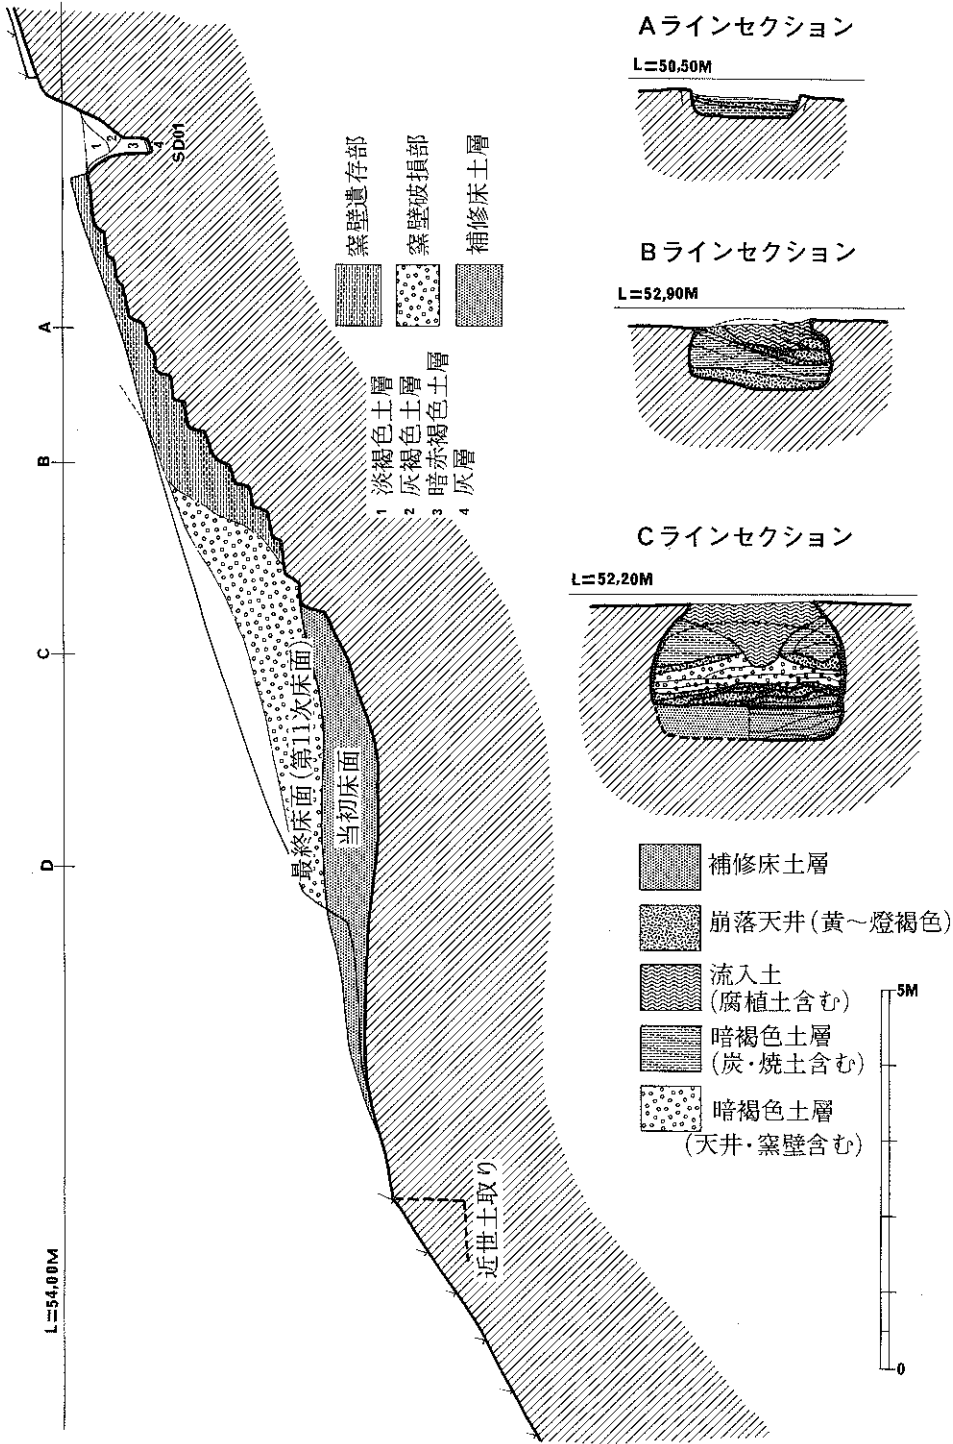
1
2
3
4
SD01

A
B
C
D

L=54,00M

窯壁遺存部
窯壁破損部
補修床土層

1 淡褐色土層
2 灰褐色土層
3 暗赤褐色土層
4 灰層

最終床面(第11次床面)
当初床面
近世土取り

Aラインセクション
L=50,50M

Bラインセクション
L=52,90M

Cラインセクション
L=52,20M

補修床土層
崩落天井(黄〜燈褐色)
流入土(腐植土含む)
暗褐色土層(炭・焼土含む)
暗褐色土層(天井・窯壁含む)

5M
0